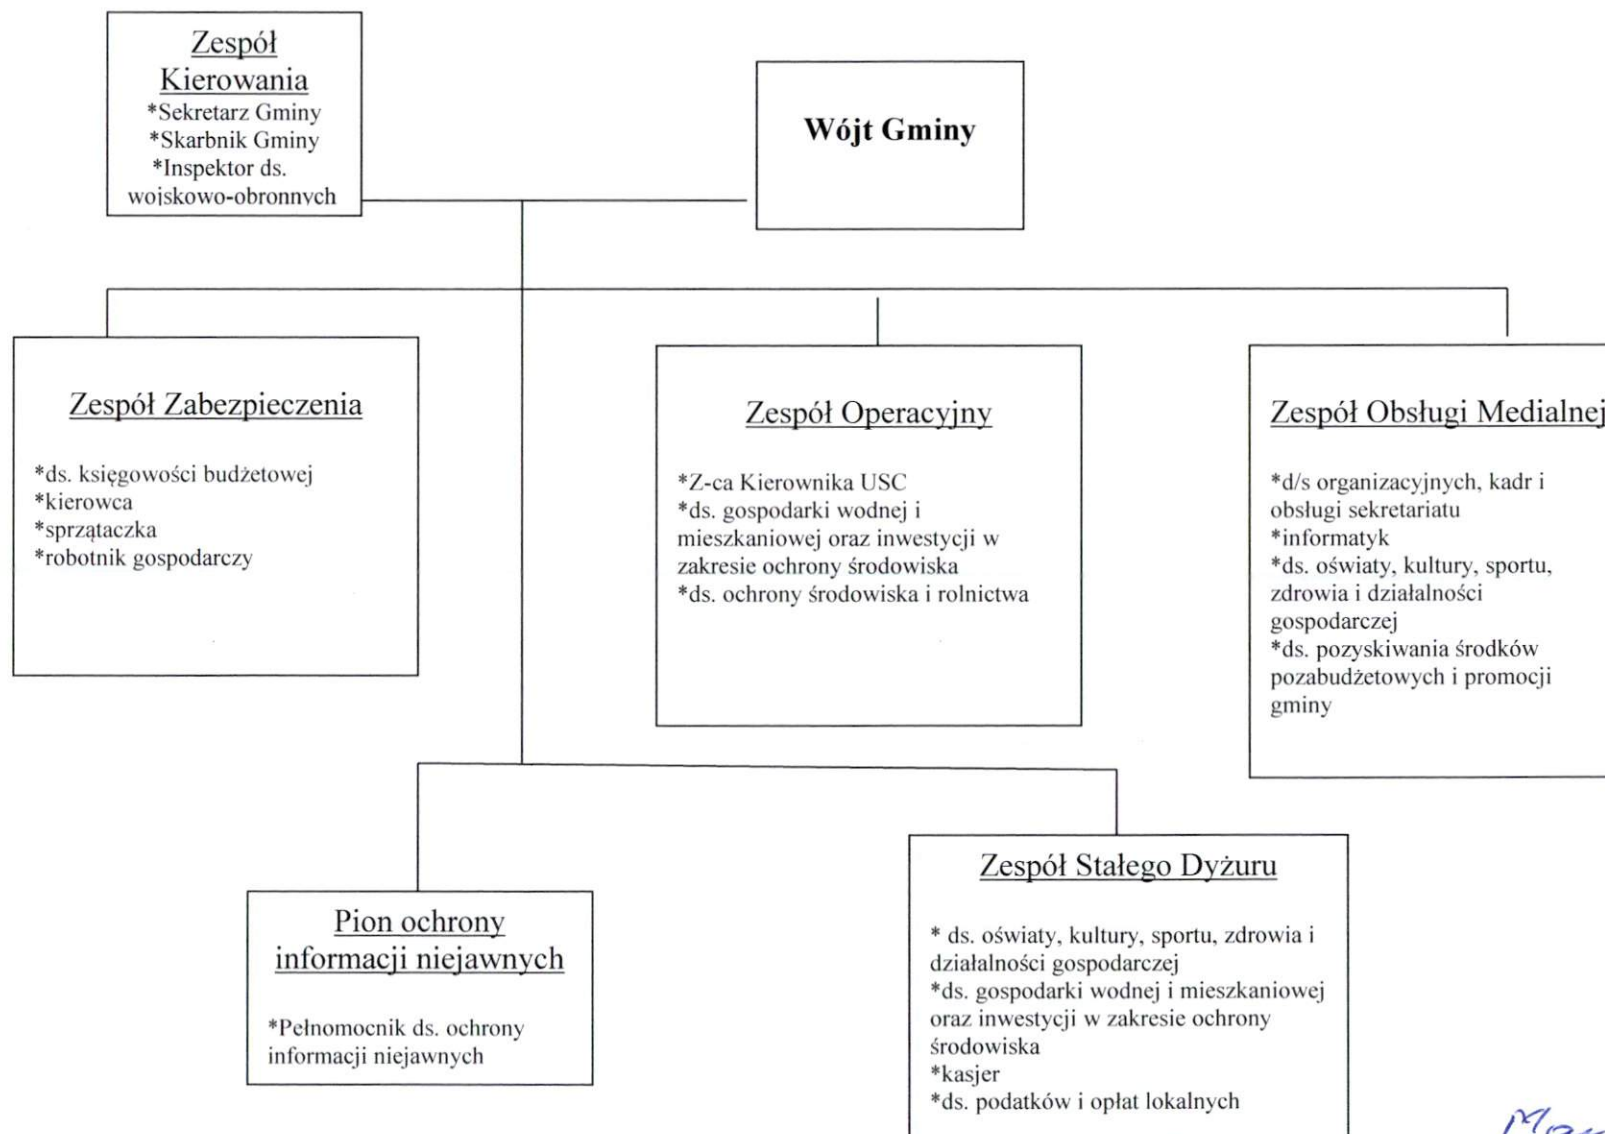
Zespół Kierowania
*Sekretarz Gminy
*Skarbnik Gminy
*Inspektor ds. wojskowo-obronnych

Wójt Gminy

Zespół Zabezpieczenia

*ds. księgowości budżetowej
*kierowca
*sprzątaczka
*robotnik gospodarczy

Zespół Operacyjny

*Z-ca Kierownika USC
*ds. gospodarki wodnej i mieszkaniowej oraz inwestycji w zakresie ochrony środowiska
*ds. ochrony środowiska i rolnictwa

Zespół Obsługi Medialnej

*d/s organizacyjnych, kadr i obsługi sekretariatu
*informatyk
*ds. oświaty, kultury, sportu, zdrowia i działalności gospodarczej
*ds. pozyskiwania środków pozabudżetowych i promocji gminy

Pion ochrony informacji niejawnych

*Pełnomocnik ds. ochrony informacji niejawnych

Zespół Stałego Dyżuru

* ds. oświaty, kultury, sportu, zdrowia i działalności gospodarczej
*ds. gospodarki wodnej i mieszkaniowej oraz inwestycji w zakresie ochrony środowiska
*kasjer
*ds. podatków i opłat lokalnych

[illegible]